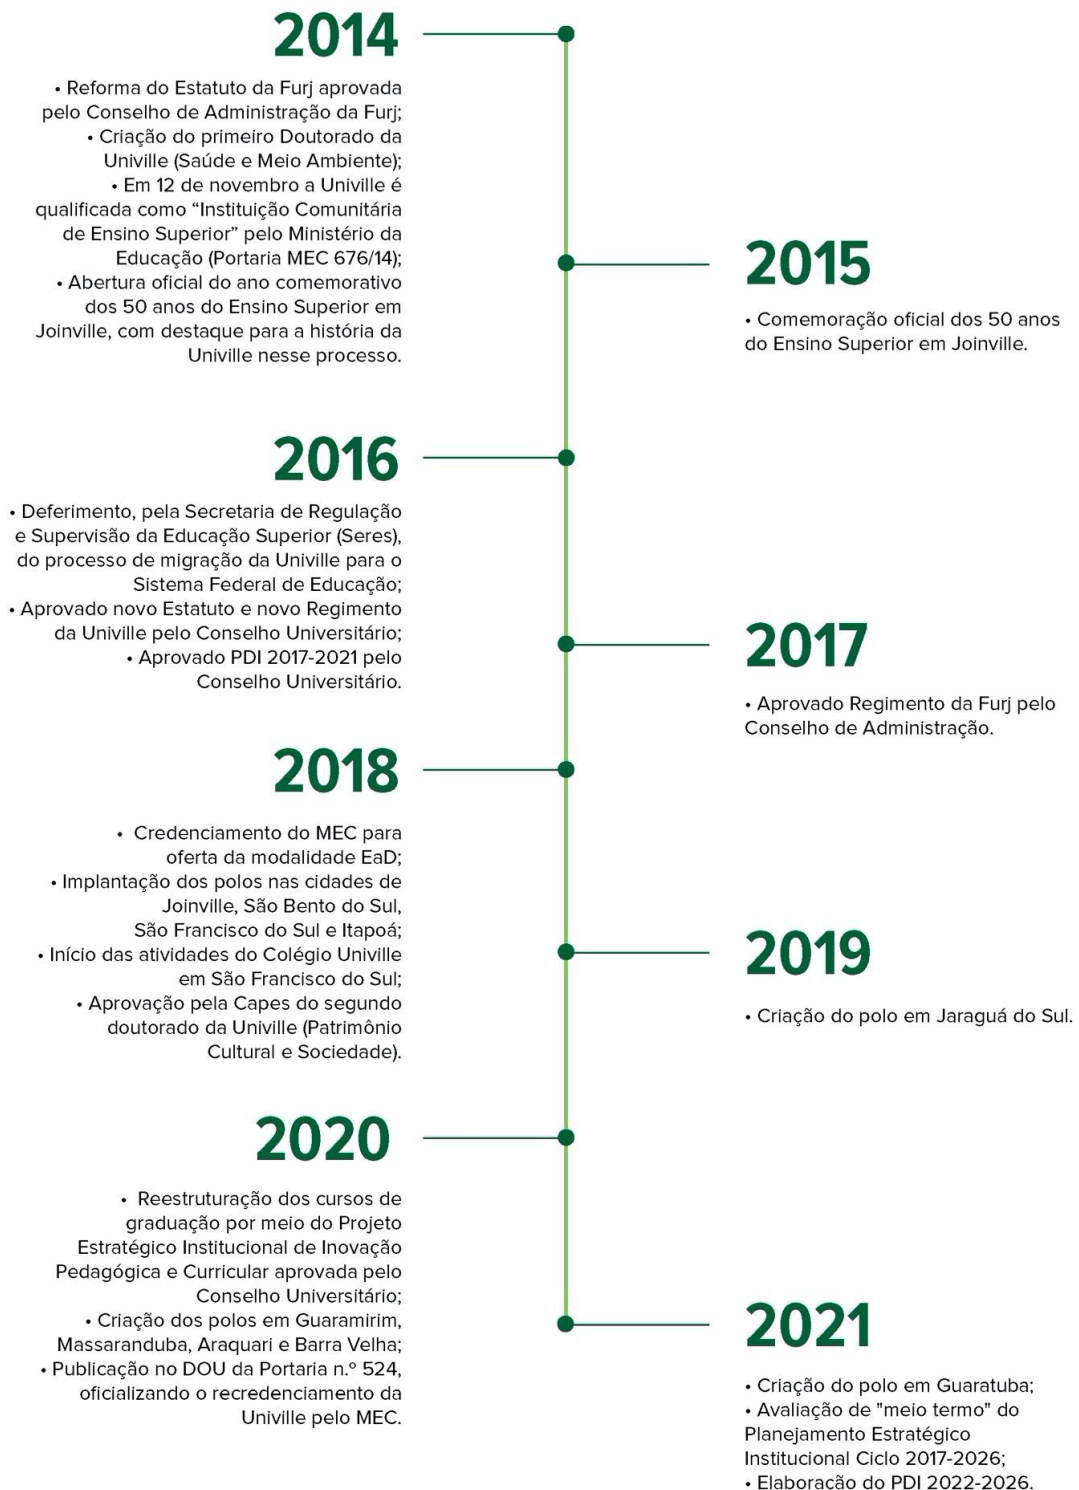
2014

• Reforma do Estatuto da Furj aprovada pelo Conselho de Administração da Furj;
• Criação do primeiro Doutorado da Univille (Saúde e Meio Ambiente);
• Em 12 de novembro a Univille é qualificada como “Instituição Comunitária de Ensino Superior” pelo Ministério da Educação (Portaria MEC 676/14);
• Abertura oficial do ano comemorativo dos 50 anos do Ensino Superior em Joinville, com destaque para a história da Univille nesse processo.

2015

• Comemoração oficial dos 50 anos do Ensino Superior em Joinville.

2016

• Deferimento, pela Secretaria de Regulação e Supervisão da Educação Superior (Seres), do processo de migração da Univille para o Sistema Federal de Educação;
• Aprovado novo Estatuto e novo Regimento da Univille pelo Conselho Universitário;
• Aprovado PDI 2017-2021 pelo Conselho Universitário.

2017

• Aprovado Regimento da Furj pelo Conselho de Administração.

2018

• Credenciamento do MEC para oferta da modalidade EaD;
• Implantação dos polos nas cidades de Joinville, São Bento do Sul, São Francisco do Sul e Itapoá;
• Início das atividades do Colégio Univille em São Francisco do Sul;
• Aprovação pela Capes do segundo doutorado da Univille (Patrimônio Cultural e Sociedade).

2019

• Criação do polo em Jaraguá do Sul.

2020

• Reestruturação dos cursos de graduação por meio do Projeto Estratégico Institucional de Inovação Pedagógica e Curricular aprovada pelo Conselho Universitário;
• Criação dos polos em Guaramirim, Massaranduba, Araquari e Barra Velha;
• Publicação no DOU da Portaria n.º 524, oficializando o recredenciamento da Univille pelo MEC.

2021

• Criação do polo em Guaratuba;
• Avaliação de "meio termo" do Planejamento Estratégico Institucional Ciclo 2017-2026;
• Elaboração do PDI 2022-2026.